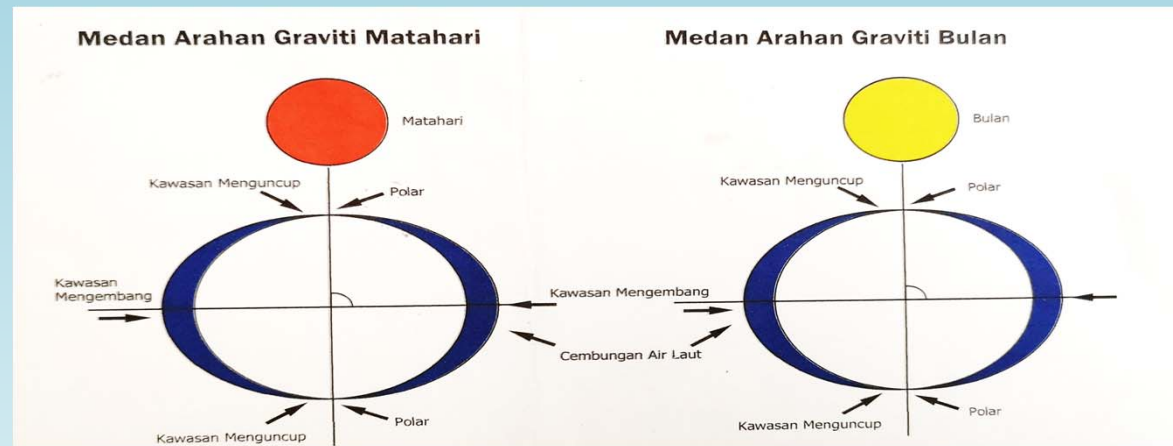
Medan Arahan Graviti Matahari

Matahari

Kawasan Menguncup

Polar

Kawasan Mengembang

Polar

Kawasan Menguncup

Medan Arahan Graviti Bulan

Bulan

Kawasan Menguncup

Polar

Kawasan Mengembang

Cembungan Air Laut

Polar

Kawasan Menguncup